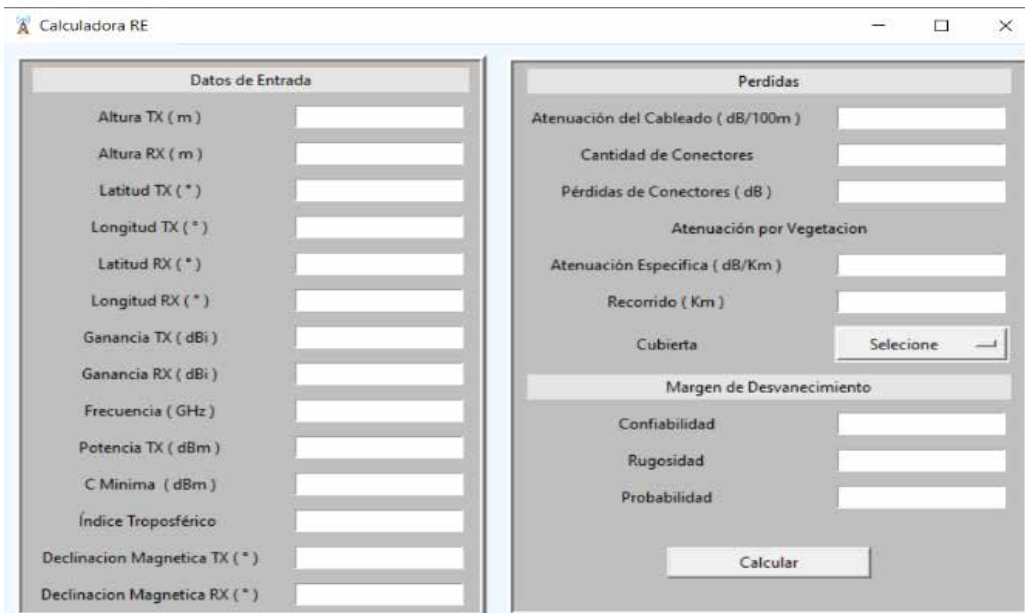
Calculadora RE

Datos de Entrada

Altura TX ( m )

Altura RX ( m )

Latitud TX ( ° )

Longitud TX ( ° )

Latitud RX ( ° )

Longitud RX ( ° )

Ganancia TX ( dBi )

Ganancia RX ( dBi )

Frecuencia ( GHz )

Potencia TX ( dBm )

C Minima ( dBm )

Índice Troposférico

Declinacion Magnetica TX ( ° )

Declinacion Magnetica RX ( ° )

Perdidas

Atenuación del Cableado ( dB/100m )

Cantidad de Conectores

Pérdidas de Conectores ( dB )

Atenuación por Vegetacion

Atenuación Especifica ( dB/Km )

Recorrido ( Km )

Cubierta

Selecione

Margen de Desvanecimiento

Confiabilidad

Rugosidad

Probabilidad

Calcular